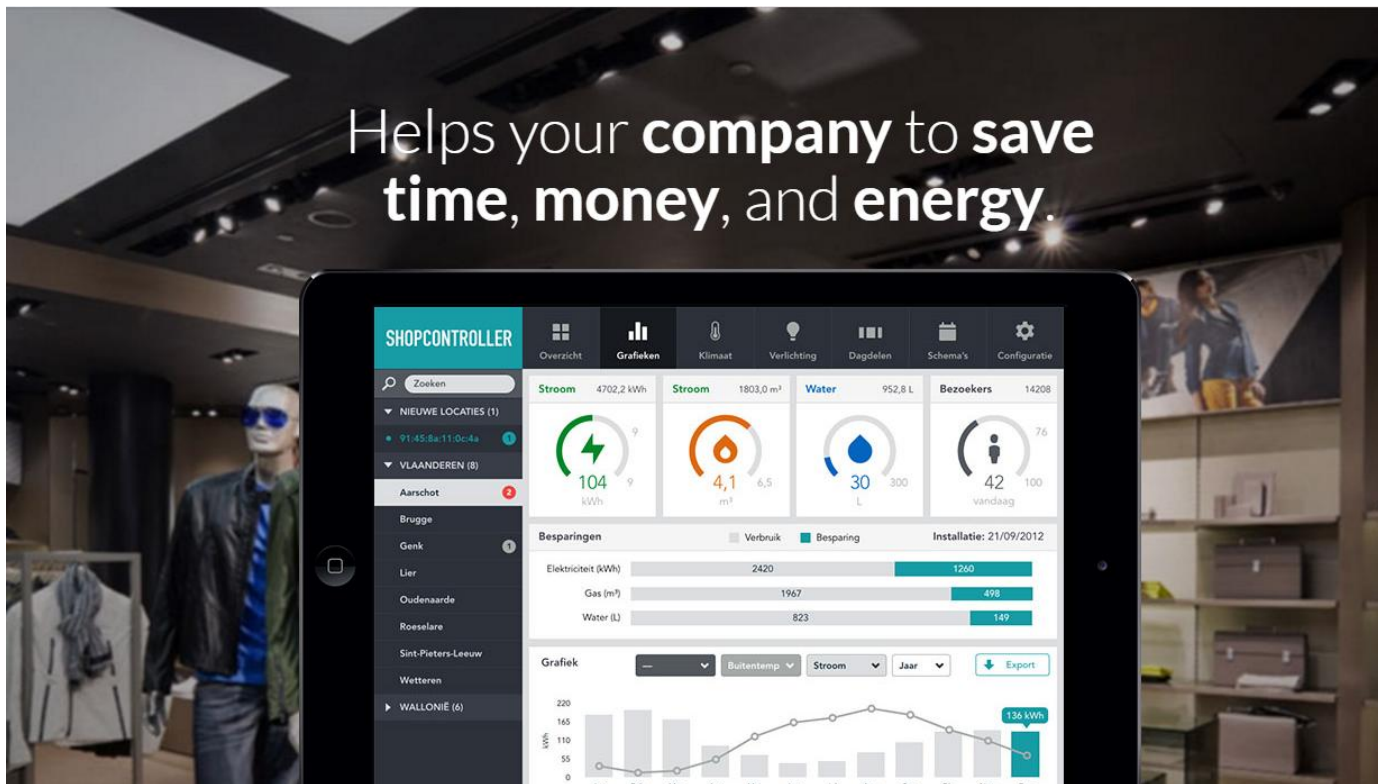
Helps your **company** to **save time**, **money**, and **energy**.

SHOPCONTROLLER

Overzicht | Grafieken | Klimaat | Verlichting | Dagdelen | Schema's | Configuratie

Zoeken

NIEUWE LOCATIES (1)
91:45:8a:11:0c:4a 1
VLAANDEREN (8)
Aarschot 2
Brugge
Genk 1
Lier
Oudenaarde
Roeselare
Sint-Pieters-Leeuw
Wetteren
WALLONIË (6)

Stroom 4702,2 kWh
9
104 kWh 9

Stroom 1803,0 m³
4,1 m³ 6,5

Water 952,8 L
30 L 300

Bezoekers 14208
76
42 vandaag 100

Besparingen
Verbruik
Besparing
Installatie: 21/09/2012

| | Verbruik | Besparing |
|---|---|---|
| Elektriciteit (kWh) | 2420 | 1260 |
| Gas (m³) | 1967 | 498 |
| Water (L) | 823 | 149 |

Grafiek
—
Buitentemp
Stroom
Jaar
Export

220
165
110
55
0
kWh
136 kWh